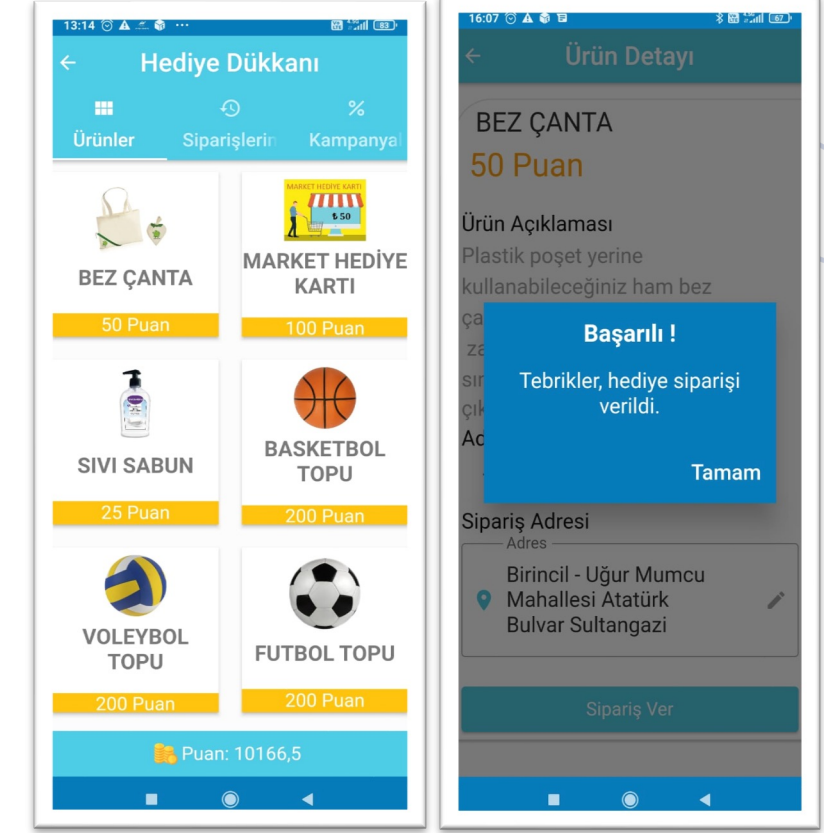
13:14 83

Hediye Dükkanı

Ürünler Siparişlerin Kampanyal

BEZ ÇANTA
50 Puan

MARKET HEDİYE KARTI
MARKET HEDİYE KARTI
100 Puan

₺50

SIVI SABUN
25 Puan

BASKETBOL TOPU
200 Puan

VOLEYBOL TOPU
200 Puan

FUTBOL TOPU
200 Puan

Puan: 10166,5

16:07 67

Ürün Detayı

BEZ ÇANTA
50 Puan

Ürün Açıklaması
Plastik poşet yerine kullanabileceğiniz ham bez ça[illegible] za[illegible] sı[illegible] çık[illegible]
Ad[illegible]

Başarılı !
Tebrikler, hediye siparişi verildi.
Tamam

Sipariş Adresi
Adres
Birincil - Uğur Mumcu Mahallesi Atatürk Bulvar Sultangazi

Sipariş Ver